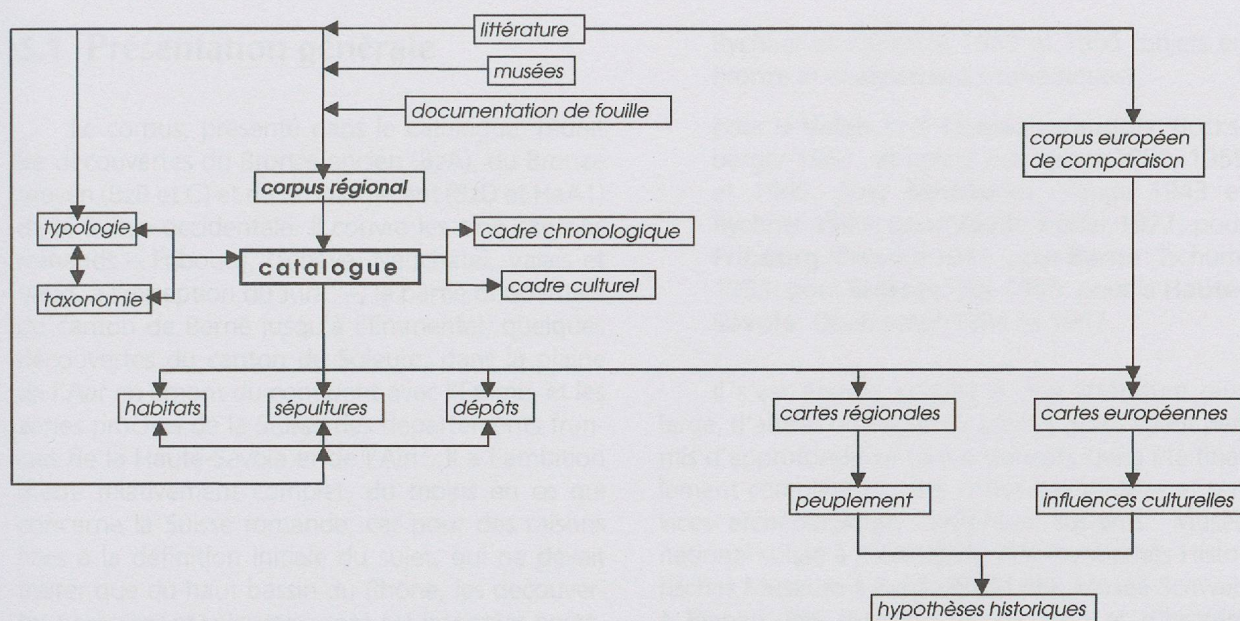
littérature

musées

documentation de fouille

corpus régional

corpus européen de comparaison

typologie

taxonomie

catalogue

cadre chronologique

cadre culturel

habitats

sépultures

dépôts

cartes régionales

cartes européennes

peuplement

influences culturelles

hypothèses historiques